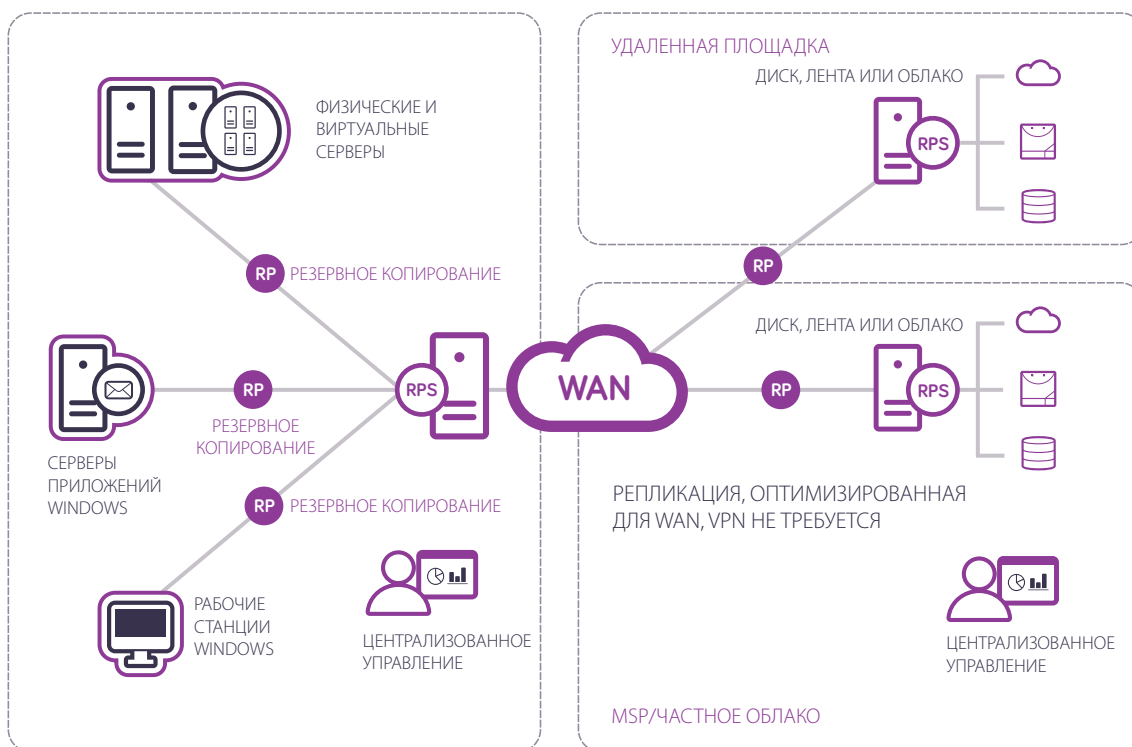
ФИЗИЧЕСКИЕ И ВИРТУАЛЬНЫЕ СЕРВЕРЫ

RP РЕЗЕРВНОЕ КОПИРОВАНИЕ

RP РЕЗЕРВНОЕ КОПИРОВАНИЕ

RPS

СЕРВЕРЫ ПРИЛОЖЕНИЙ WINDOWS

RP РЕЗЕРВНОЕ КОПИРОВАНИЕ

РАБОЧИЕ СТАНЦИИ WINDOWS

ЦЕНТРАЛИЗОВАННОЕ УПРАВЛЕНИЕ

WAN

УДАЛЕННАЯ ПЛОЩАДКА

ДИСК, ЛЕНТА ИЛИ ОБЛАКО

RPS

RP

ДИСК, ЛЕНТА ИЛИ ОБЛАКО

RP

RPS

РЕПЛИКАЦИЯ, ОПТИМИЗИРОВАННАЯ ДЛЯ WAN, VPN НЕ ТРЕБУЕТСЯ

ЦЕНТРАЛИЗОВАННОЕ УПРАВЛЕНИЕ

MSP/ЧАСТНОЕ ОБЛАКО